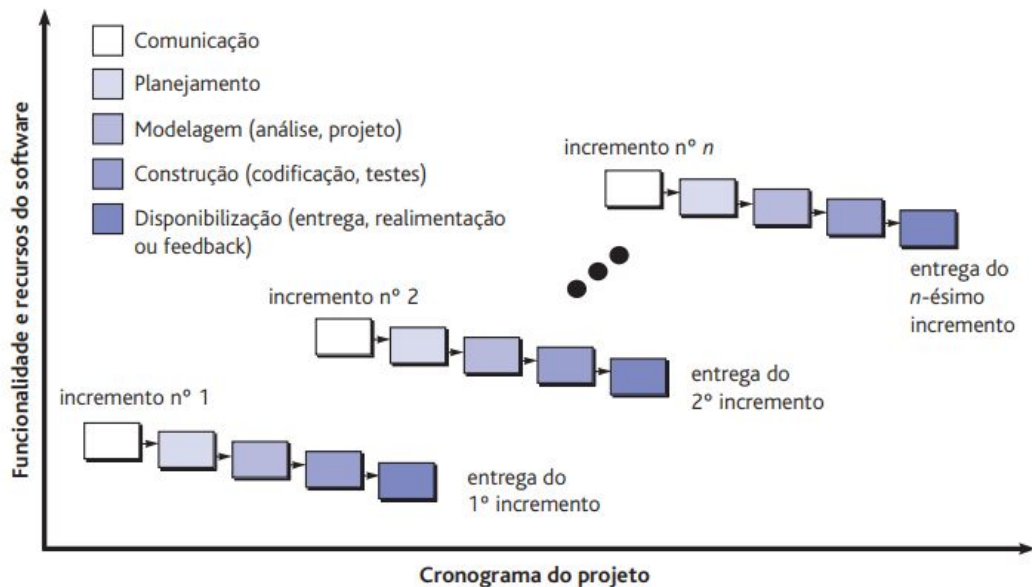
Funcionalidade e recursos do software

Comunicação

Planejamento

Modelagem (análise, projeto)

Construção (codificação, testes)

Disponibilização (entrega, realimentação ou feedback)

incremento nº $n$

entrega do $n$-ésimo incremento

incremento nº 2

entrega do 2º incremento

incremento nº 1

entrega do 1º incremento

Cronograma do projeto